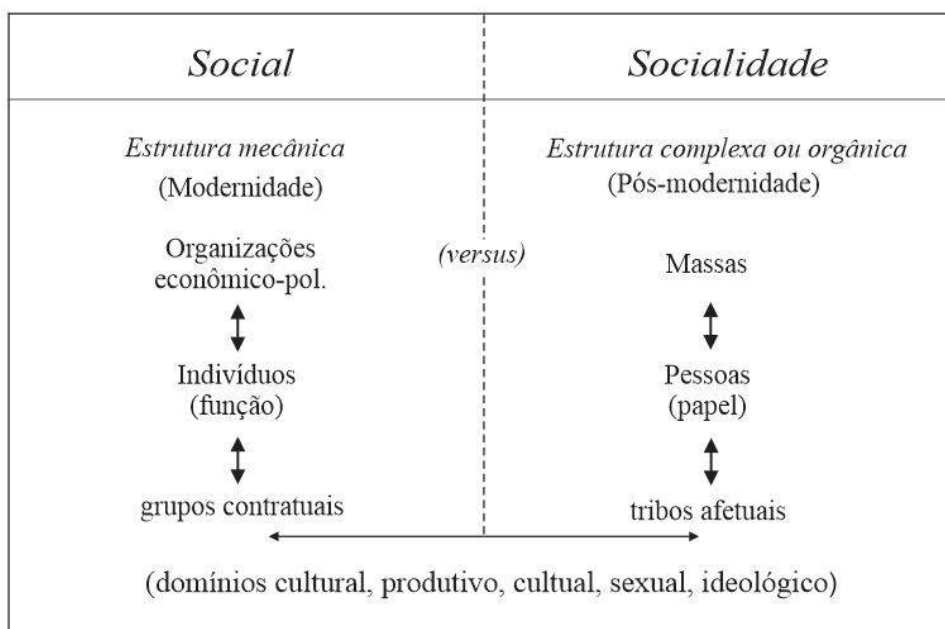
Social

Socialidade

Estrutura mecânica
(Modernidade)

Organizações
econômico-pol.

Indivíduos
(função)

grupos contratuais

(versus)

Estrutura complexa ou orgânica
(Pós-modernidade)

Massas

Pessoas
(papel)

tribos afetuais

(domínios cultural, produtivo, cultual, sexual, ideológico)